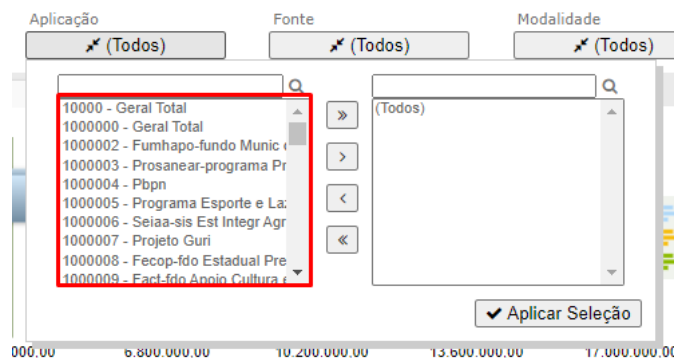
Aplicação
(Todos)
Fonte
(Todos)
Modalidade
(Todos)

10000 - Geral Total
1000000 - Geral Total
1000002 - Fumhapo-fundo Munic
1000003 - Prosanear-programa Pr
1000004 - Pbpn
1000005 - Programa Esporte e Laz
1000006 - Seiaa-sis Est Integr Agr
1000007 - Projeto Guri
1000008 - Fecop-fdo Estadual Pre
1000009 - Fact-fdo Apoio Cultura

»
>
<
«

(Todos)

Aplicar Seleção

000.00
6.800.000.00
10.200.000.00
13.600.000.00
17.000.000.00